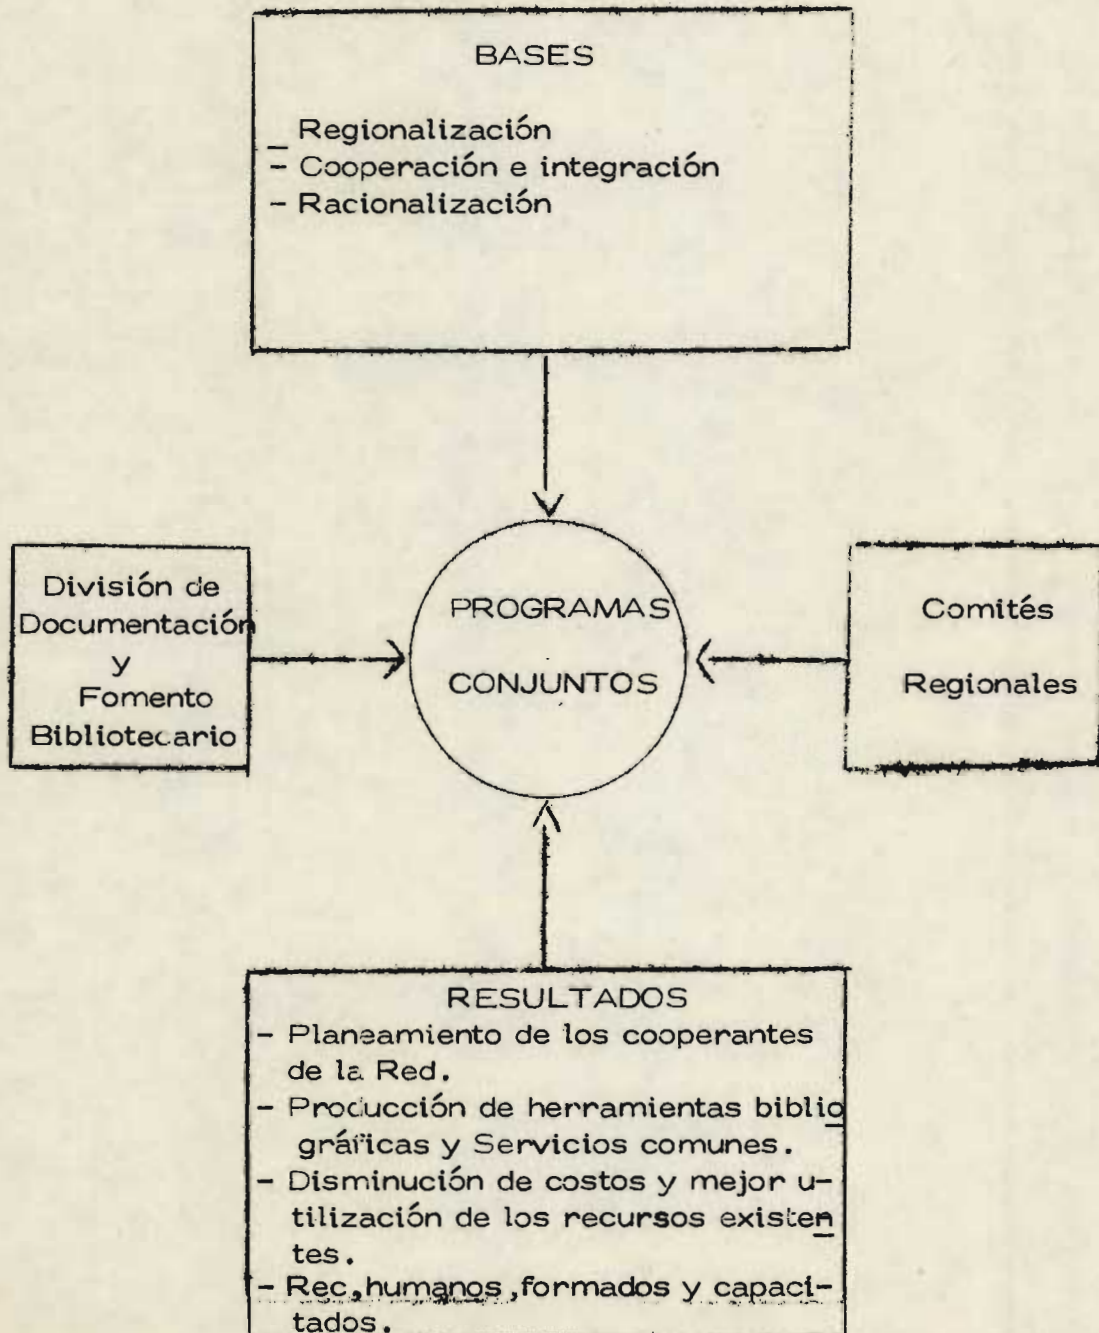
BASES

- Regionalización
- Cooperación e integración
- Racionalización

División de Documentación y Fomento Bibliotecario

PROGRAMAS CONJUNTOS

Comités Regionales

RESULTADOS
- Planeamiento de los cooperantes de la Red.
- Producción de herramientas bibliográficas y Servicios comunes.
- Disminución de costos y mejor utilización de los recursos existentes.
- Rec, humanos ,formados y capacitados.